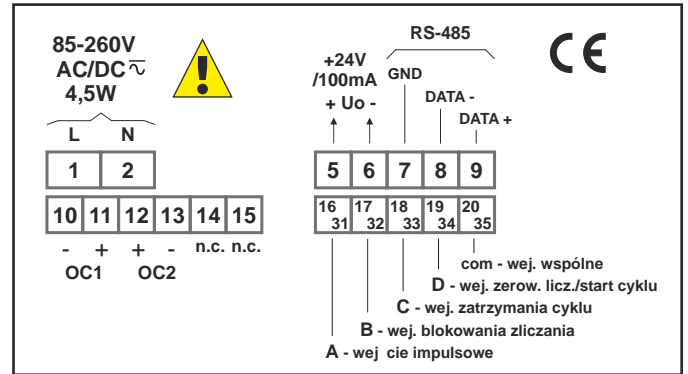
85-260V
AC/DC $\overline{\sim}$
4,5W

L N

1 2

10 11 12 13 14 15

- + + - n.c. n.c.
OC1 OC2

RS-485

+24V
/100mA
+ Uo -

GND

DATA -

DATA +

CE

5 6 7 8 9

16 31
17 32
18 33
19 34
20 35

com - wej. wspólne

D - wej. zerow. licz./start cyklu

C - wej. zatrzymania cyklu

B - wej. blokowania zliczania

A - wej cie impulsowe